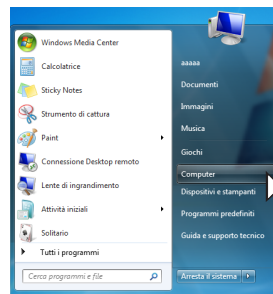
Windows Media Center
Calcolatrice
Sticky Notes
Strumento di cattura
Paint
Connessione Desktop remoto
Lente di ingrandimento
Attività iniziali
Solitario
Tutti i programmi
Cerca programmi e file

aaaaa
Documenti
Immagini
Musica
Giochi
Computer
Dispositivi e stampanti
Programmi predefiniti
Guida e supporto tecnico
Arresta il sistema